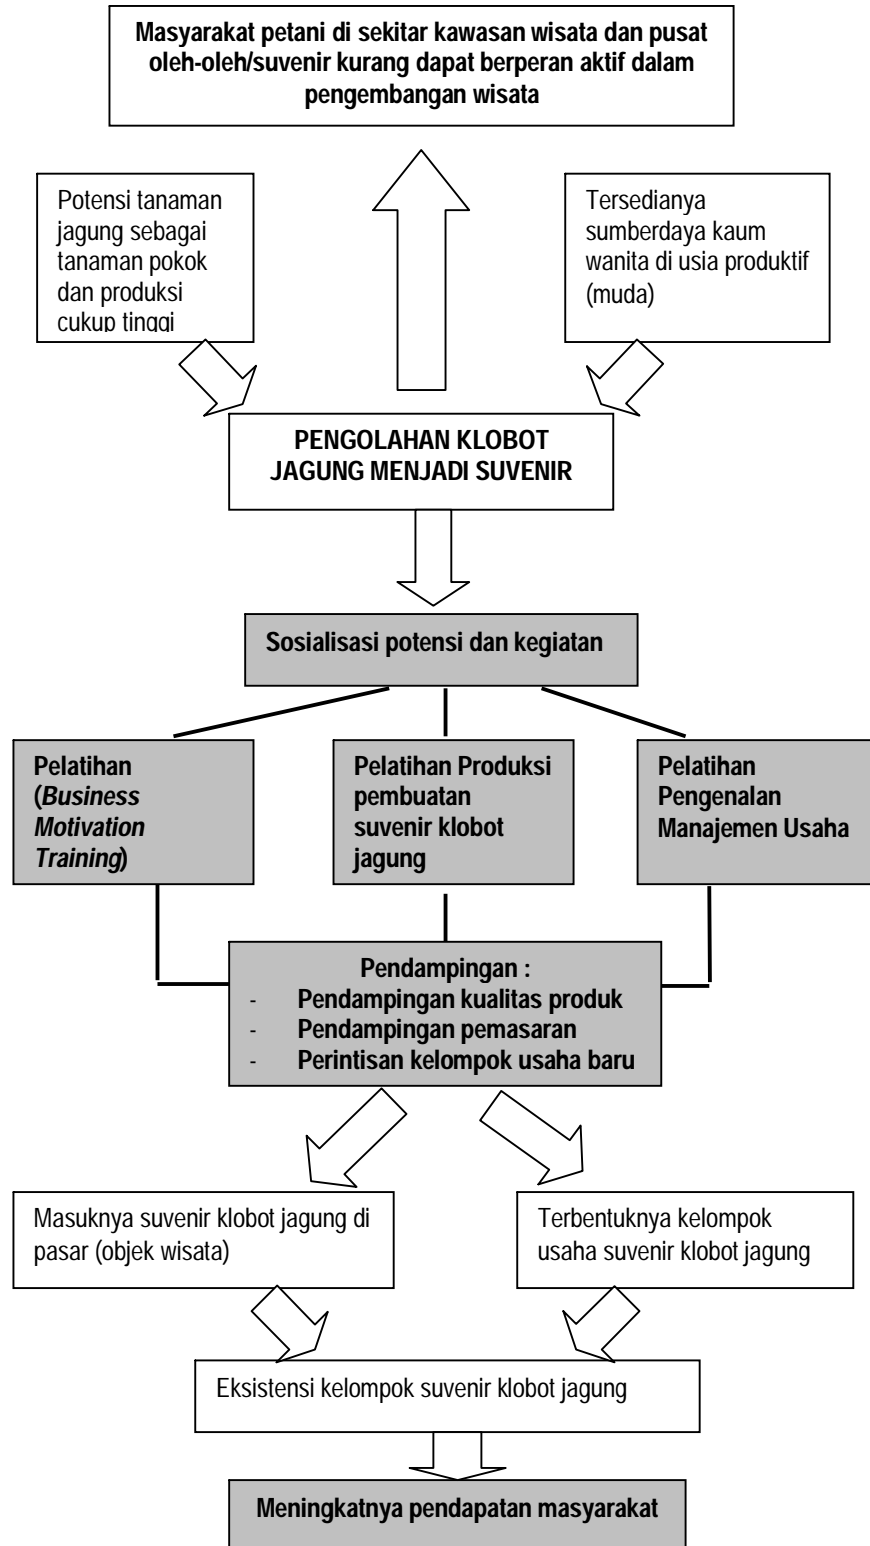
Masyarakat petani di sekitar kawasan wisata dan pusat oleh-oleh/suvenir kurang dapat berperan aktif dalam pengembangan wisata

Potensi tanaman jagung sebagai tanaman pokok dan produksi cukup tinggi

Tersedianya sumberdaya kaum wanita di usia produktif (muda)

PENGOLAHAN KLOBOT JAGUNG MENJADI SUVENIR

Sosialisasi potensi dan kegiatan

Pelatihan (Business Motivation Training)

Pelatihan Produksi pembuatan suvenir klobot jagung

Pelatihan Pengenalan Manajemen Usaha

Pendampingan :
- Pendampingan kualitas produk
- Pendampingan pemasaran
- Perintisan kelompok usaha baru

Masuknya suvenir klobot jagung di pasar (objek wisata)

Terbentuknya kelompok usaha suvenir klobot jagung

Eksistensi kelompok suvenir klobot jagung

Meningkatnya pendapatan masyarakat